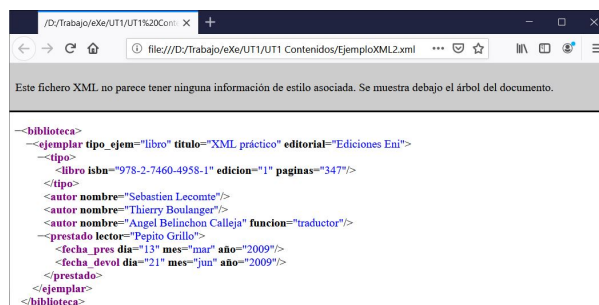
/D:/Trabajo/eXe/UT1/UT1%20Conte ×  +

file:///D:/Trabajo/eXe/UT1/UT1 Contenidos/EjemploXML2.xml

Este fichero XML no parece tener ninguna información de estilo asociada. Se muestra debajo el árbol del documento.

−<biblioteca>
−<ejemplar tipo_ejem="libro" titulo="XML práctico" editorial="Ediciones Eni">
−<tipo>
<libro isbn="978-2-7460-4958-1" edicion="1" paginas="347"/>
</tipo>
<autor nombre="Sebastien Lecomte"/>
<autor nombre="Thierry Boulanger"/>
<autor nombre="Angel Belinchon Calleja" funcion="traductor"/>
−<prestado lector="Pepito Grillo">
<fecha_pres dia="13" mes="mar" año="2009"/>
<fecha_devol dia="21" mes="jun" año="2009"/>
</prestado>
</ejemplar>
</biblioteca>